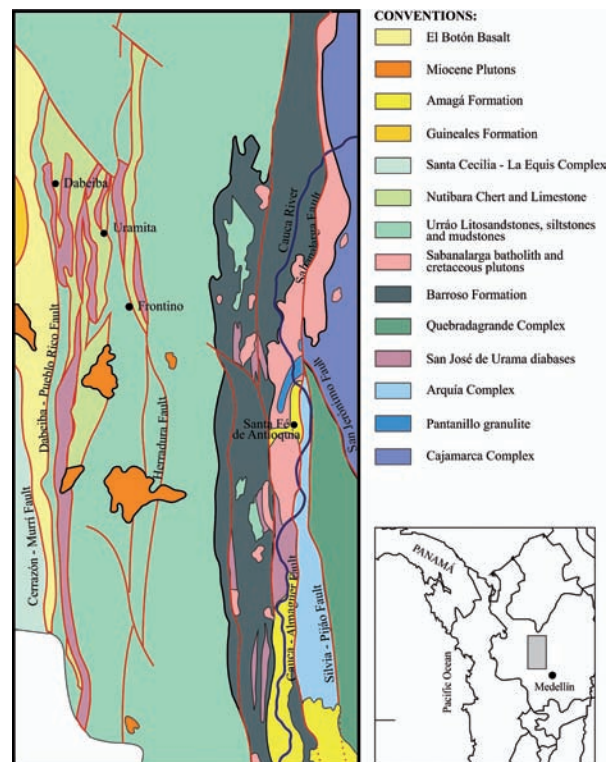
Dabeiba
Uramita
Frontino
Dabeiba - Pueblo Rico Fault
Herradura Fault
Cerrazón - Murrí Fault
Cauca River
Sabanalarga Fault
San Jerónimo Fault
Santa Fé de Antioquia
Cauca - Almaguer Fault
Silvia - Pijao Fault

CONVENTIONS:
El Botón Basalt
Miocene Plutons
Amagá Formation
Guineales Formation
Santa Cecilia - La Equis Complex
Nutibara Chert and Limestone
Urrão Litosandstones, siltstones and mudstones
Sabanalarga batholith and cretaceous plutons
Barroso Formation
Quebradagrande Complex
San José de Urama diabases
Arquía Complex
Pantanillo granulite
Cajamarca Complex

PANAMÁ
Pacific Ocean
Medellín